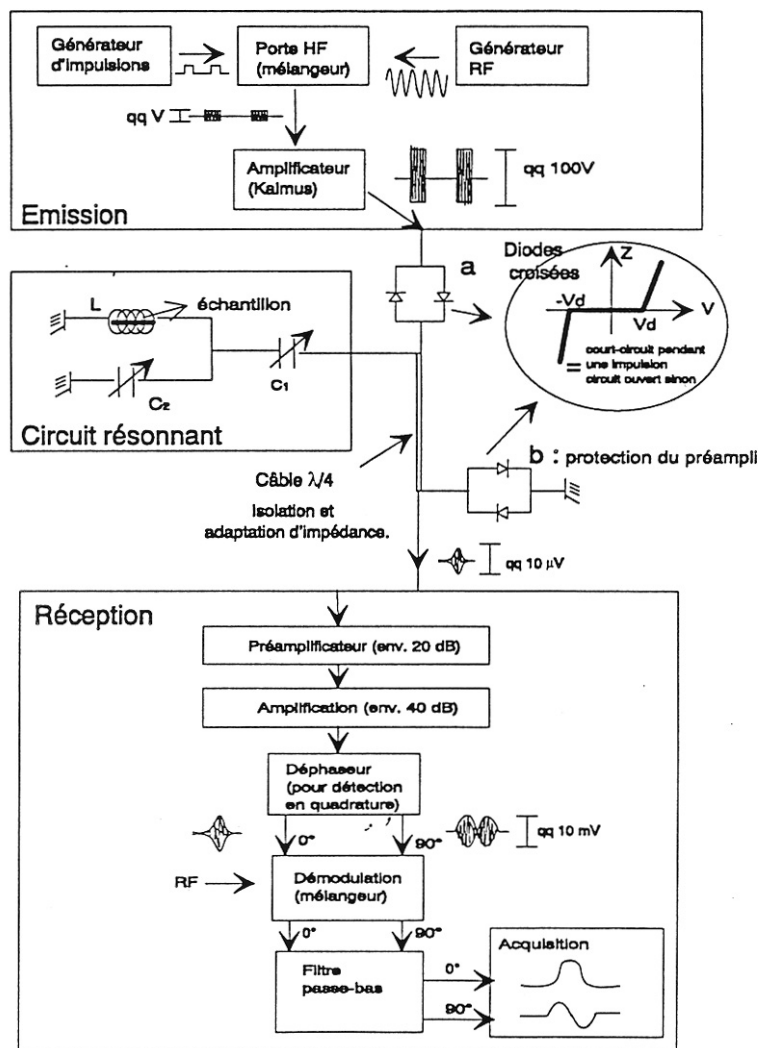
Générateur d'impulsions

Porte HF (mélangeur)

Générateur RF

qq V

Amplificateur (Kalmus)

qq 100V

Emission

a

Diodes croisées

Z

-Vd

Vd

V

= court-circuit pendant une impulsion circuit ouvert sinon

L

échantillon

$C_2$

$C_1$

Circuit résonnant

Câble $\lambda/4$

Isolation et adaptation d'impédance.

b : protection du préampli

qq 10 $\mu$V

Réception

Préamplificateur (env. 20 dB)

Amplification (env. 40 dB)

Déphaseur (pour détection en quadrature)

0°

90°

qq 10 mV

RF

Démodulation (mélangeur)

0°

90°

Filtre passe-bas

0°

90°

Acquisition